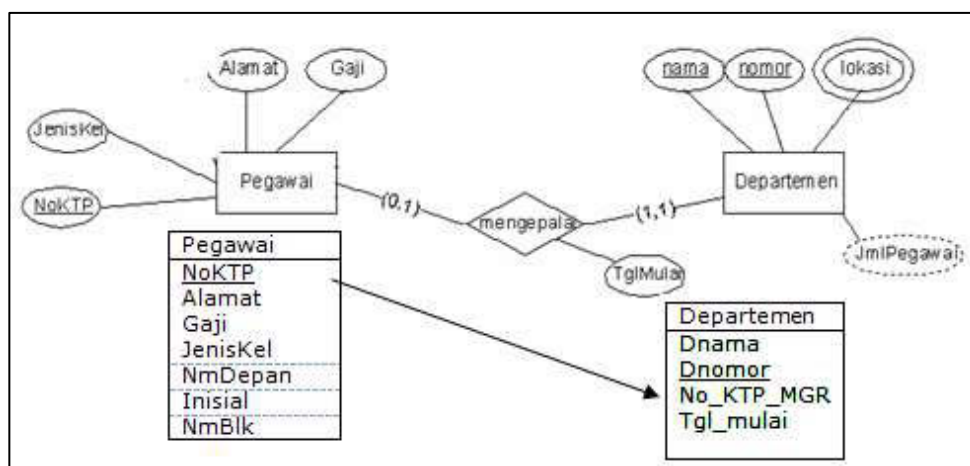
Alamat
Gaji
JenisKel
NoKTP
Pegawai
(0,1)
mengepala
(1,1)
Departemen
nama
nomor
lokasi
JmlPegawai
TglMulai

| Pegawai |
|---|
| NoKTP |
| Alamat |
| Gaji |
| JenisKel |
| NmDepan |
| Inisial |
| NmBlk |

| Departemen |
|---|
| Dnama |
| Dnomor |
| No_KTP_MGR |
| Tgl_mulai |